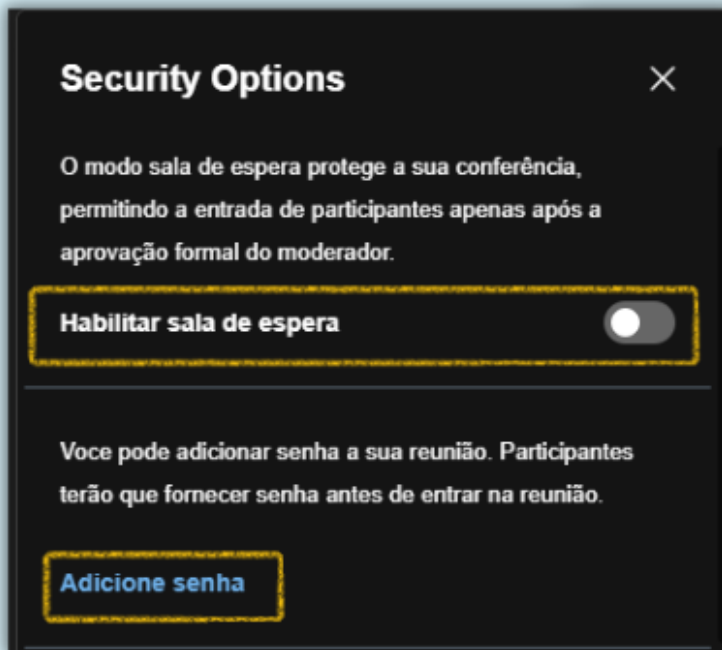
Security Options

×

O modo sala de espera protege a sua conferência, permitindo a entrada de participantes apenas após a aprovação formal do moderador.

Habilitar sala de espera

Voce pode adicionar senha a sua reunião. Participantes terão que fornecer senha antes de entrar na reunião.

Adicione senha